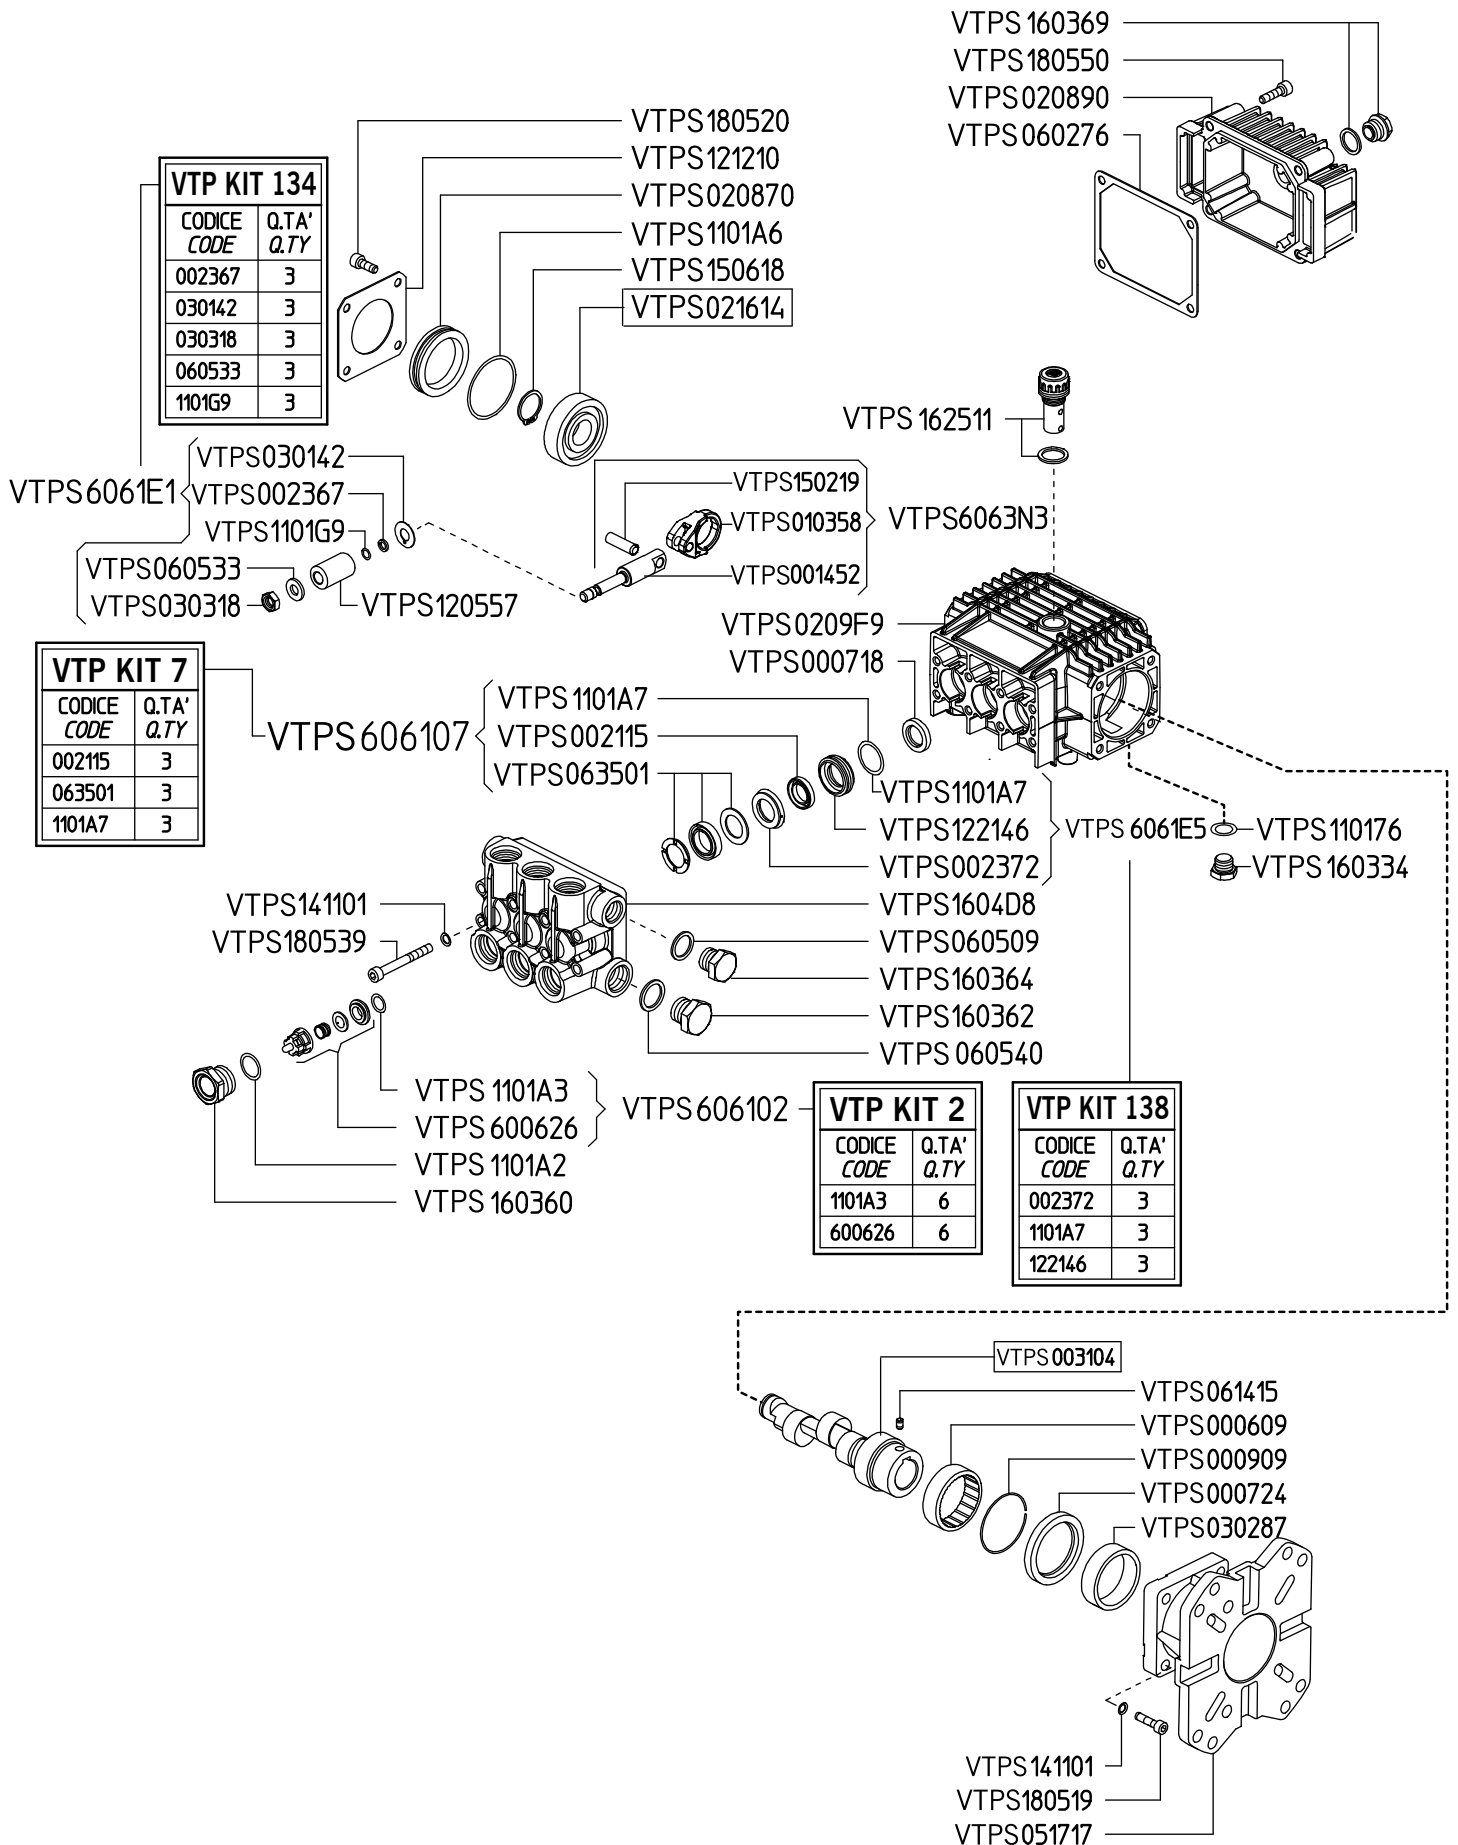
VTPS 160369
VTPS 180550
VTPS 020890
VTPS 060276

VTPS 180520
VTPS 121210
VTPS 020870
VTPS 1101A6
VTPS 150618
VTPS 021614

VTP KIT 134

| CODICE *CODE* | Q.TA' *Q.TY* |
|---|---|
| 002367 | 3 |
| 030142 | 3 |
| 030318 | 3 |
| 060533 | 3 |
| 1101G9 | 3 |

VTPS 162511

VTPS 6061E1
VTPS 030142
VTPS 002367
VTPS 1101G9
VTPS 060533
VTPS 030318
VTPS 120557

VTPS 150219
VTPS 010358
VTPS 001452
VTPS 6063N3

VTPS 0209F9
VTPS 000718

VTP KIT 7

| CODICE *CODE* | Q.TA' *Q.TY* |
|---|---|
| 002115 | 3 |
| 063501 | 3 |
| 1101A7 | 3 |

VTPS 606107
VTPS 1101A7
VTPS 002115
VTPS 063501

VTPS 1101A7
VTPS 122146
VTPS 002372
VTPS 6061E5
VTPS 110176
VTPS 160334

VTPS 141101
VTPS 180539
VTPS 1604D8
VTPS 060509
VTPS 160364
VTPS 160362
VTPS 060540

VTPS 1101A3
VTPS 600626
VTPS 1101A2
VTPS 160360
VTPS 606102

VTP KIT 2

| CODICE *CODE* | Q.TA' *Q.TY* |
|---|---|
| 1101A3 | 6 |
| 600626 | 6 |

VTP KIT 138

| CODICE *CODE* | Q.TA' *Q.TY* |
|---|---|
| 002372 | 3 |
| 1101A7 | 3 |
| 122146 | 3 |

VTPS 003104
VTPS 061415
VTPS 000609
VTPS 000909
VTPS 000724
VTPS 030287

VTPS 141101
VTPS 180519
VTPS 051717